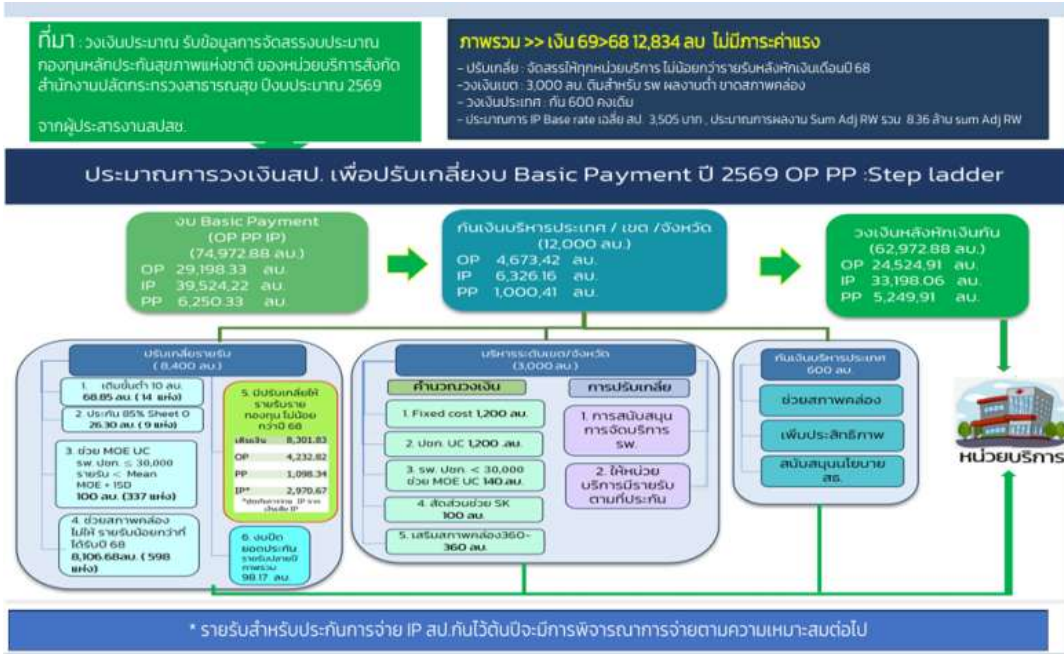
ที่มา : วงเงินประมาณ รับข้อมูลการจัดสรรงบประมาณ กองทุนหลักประกันสุขภาพแห่งชาติ ของหน่วยบริการสังกัดสำนักงานปลัดกระทรวงสาธารณสุข ปีงบประมาณ 2569

จากผู้ประสารงานสปสช.

ภาพรวม >> เงิน 69>68 12,834 ลบ ไม่มีภาระค่าแรง

- ปรับเกลี่ย : จัดสรรให้ทุกหน่วยบริการ ไม่น้อยกว่ารายรับหลังหักเงินเดือนปี 68
- วงเงินเขต : 3,000 ลบ. ดึมสำหรับ รพ ผลงานต่ำ ขาดสภาพคล่อง
- วงเงินประเทศ : กัน 600 คงเดิม
- ประมาณการ IP Base rate เฉลี่ย สป. 3,505 บาท , ประมาณการผลงาน Sum Adj RW รวม 8.36 ล้าน sum Adj RW

ประมาณการวงเงินสป. เพื่อปรับเกลี่ยงบ Basic Payment ปี 2569 OP PP :Step ladder

งบ Basic Payment (OP PP IP) (74,972.88 ลบ.)
OP 29,198.33 ลบ.
IP 39,524.22 ลบ.
PP 6,250.33 ลบ.

กันเงินบริหารประเทศ / เขต /จังหวัด (12,000 ลบ.)
OP 4,673.42 ลบ.
IP 6,326.16 ลบ.
PP 1,000.41 ลบ.

วงเงินหลังหักเงินกัน (62,972.88 ลบ.)
OP 24,524.91 ลบ.
IP 33,198.06 ลบ.
PP 5,249.91 ลบ.

ปรับเกลี่ยรายรับ (8,400 ลบ.)

1. เติมขั้นต่ำ 10 ลบ. 68.85 ลบ. (14 แห่ง)

2 ประกัน 85% Sheet 0 26.30 ลบ. (9 แห่ง)

3. ช่วย MOE UC รพ. ปชก. ≤ 30,000 รายรับ < Mean MOE + 1SD 100 ลบ. (337 แห่ง)

4. ช่วยสภาพคล่อง ไม่ให้ รายรับน้อยกว่าที่ได้รับปี 68 8,106.68ลบ. ( 598 แห่ง)

5. ปรับเกลี่ยให้รายรับราย กองทุน ไม่น้อยกว่าปี 68

| เติมเงิน | 8,301.83 |
|---|---|
| OP | 4,232.82 |
| PP | 1,098.34 |
| IP* | 2,970.67 |

*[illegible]

6. งบปิด ยอดประกัน รายรับปลายปี ภาพรวม 98.17 ลบ.

บริหารระดับเขต/จังหวัด (3,000 ลบ.)

คำนวณวงเงิน
1. Fixed cost 1,200 ลบ.
2. ปชก. UC 1,200 ลบ.
3. รพ. ปชก. < 30,000 ช่วย MOE UC 140 ลบ.
4. สัดส่วนช่วย SK 100 ลบ.
5. เสริมสภาพคล่อง360- 360 ลบ.

การปรับเกลี่ย
1. การสนับสนุนการจัดบริการ รพ.
2. ให้หน่วยบริการมีรายรับตามที่ประกัน

กันเงินบริหารประเทศ 600 ลบ.
ช่วยสภาพคล่อง
เพิ่มประสิทธิภาพ
สนับสนุนนโยบาย สธ.

หน่วยบริการ

* รายรับสำหรับประกันการจ่าย IP สป.กันไว้ต้นปีจะมีการพิจารณาการจ่ายตามความเหมาะสมต่อไป